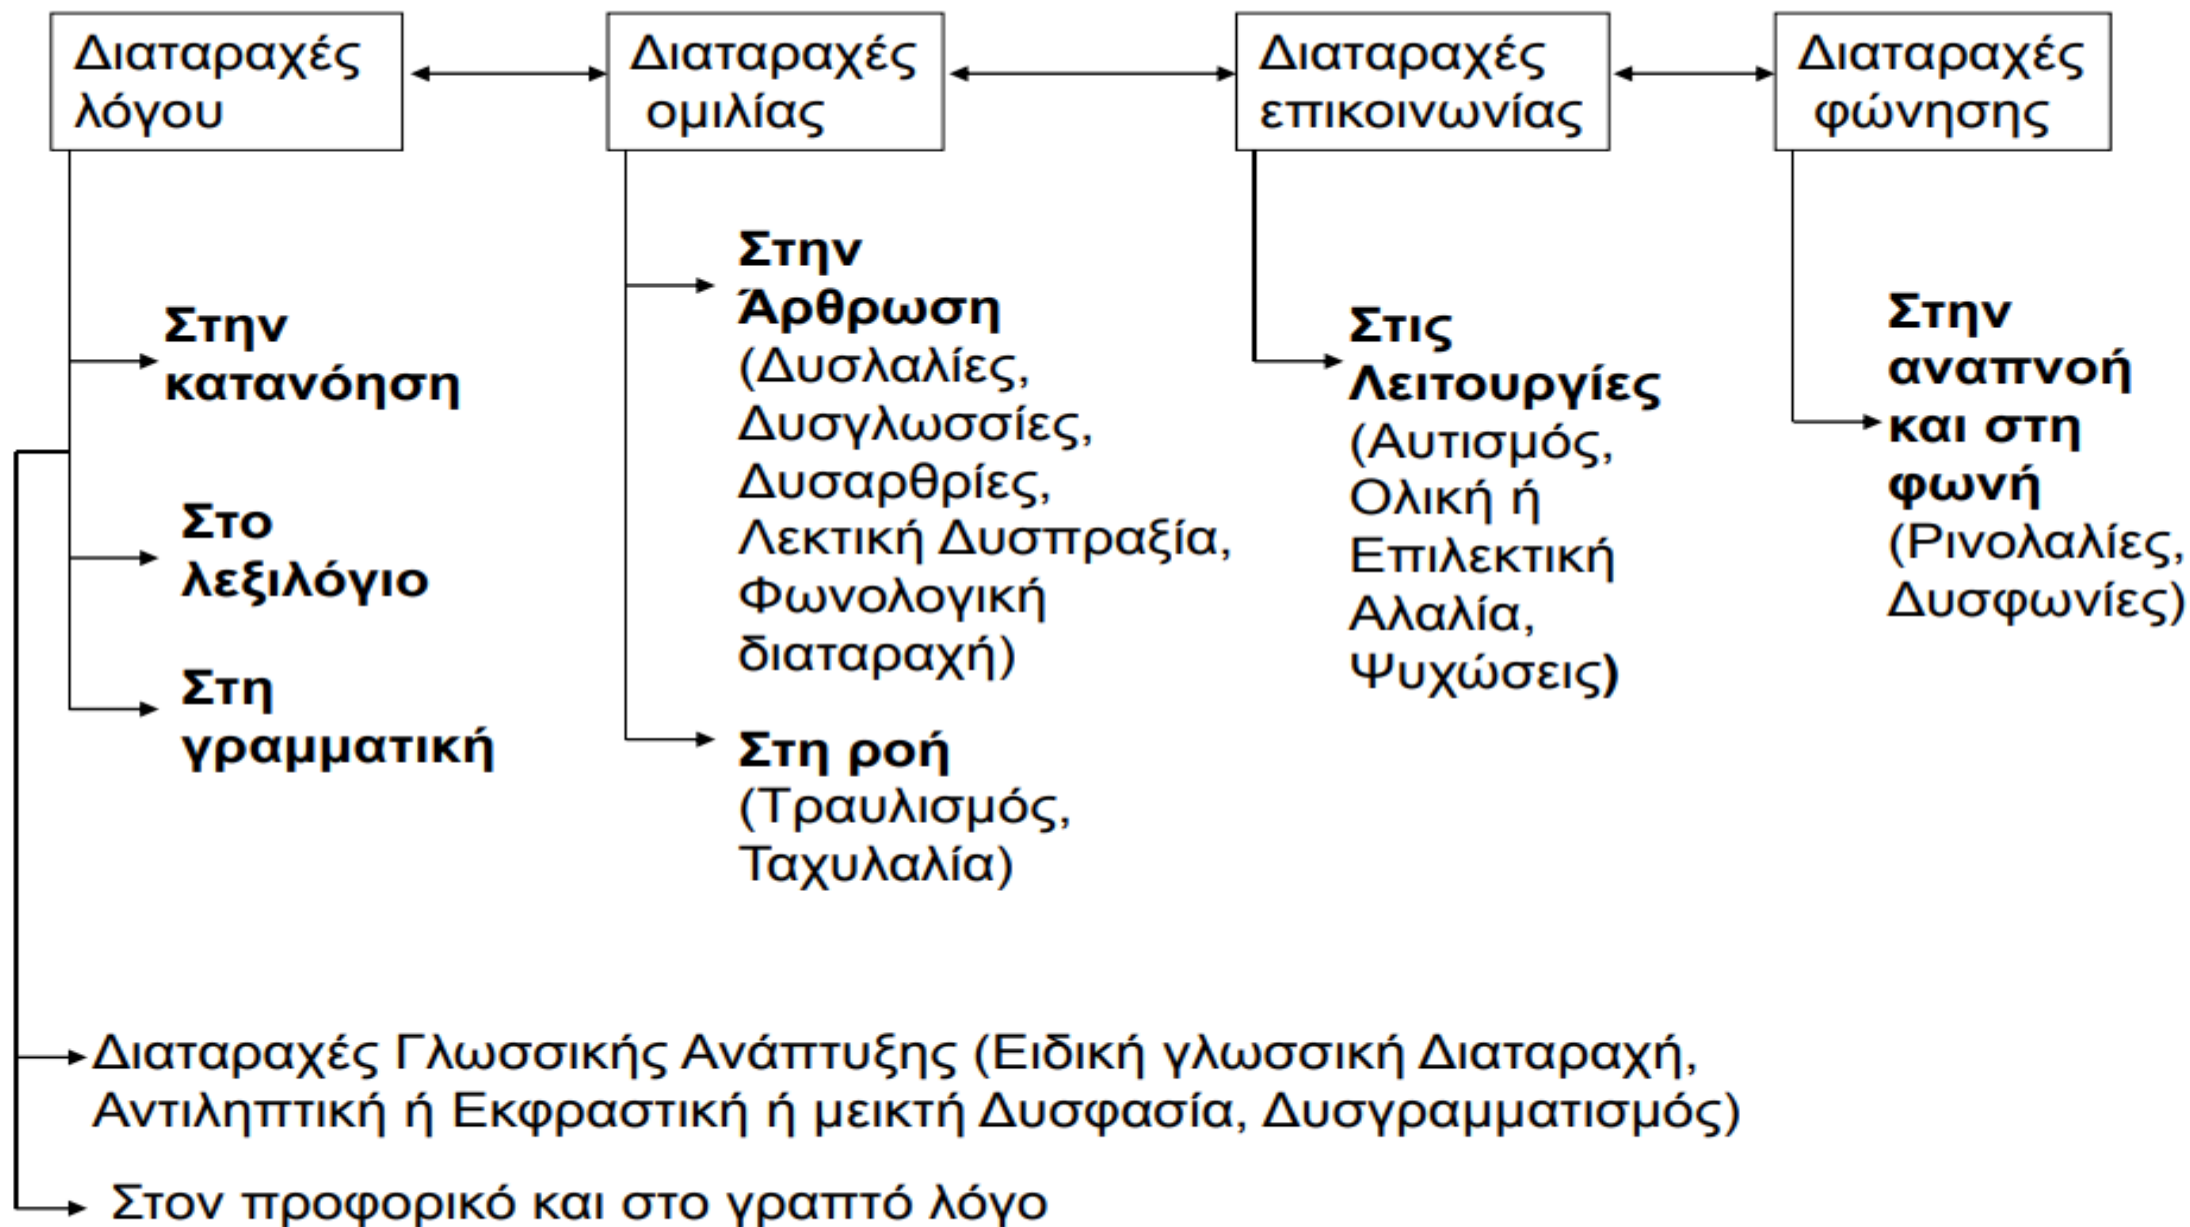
Διαταραχές λόγου

Διαταραχές ομιλίας

Διαταραχές επικοινωνίας

Διαταραχές φώνησης

Στην κατανόηση

Στο λεξιλόγιο

Στη γραμματική

Στην Άρθρωση (Δυσλαλίες, Δυσγλωσσίες, Δυσαρθρίες, Λεκτική Δυσπραξία, Φωνολογική διαταραχή)

Στη ροή (Τραυλισμός, Ταχυλαλία)

Στις Λειτουργίες (Αυτισμός, Ολική ή Επιλεκτική Αλαλία, Ψυχώσεις)

Στην αναπνοή και στη φωνή (Ρινολαλίες, Δυσφωνίες)

Διαταραχές Γλωσσικής Ανάπτυξης (Ειδική γλωσσική Διαταραχή, Αντιληπτική ή Εκφραστική ή μεικτή Δυσφασία, Δυσγραμματισμός)

Στον προφορικό και στο γραπτό λόγο